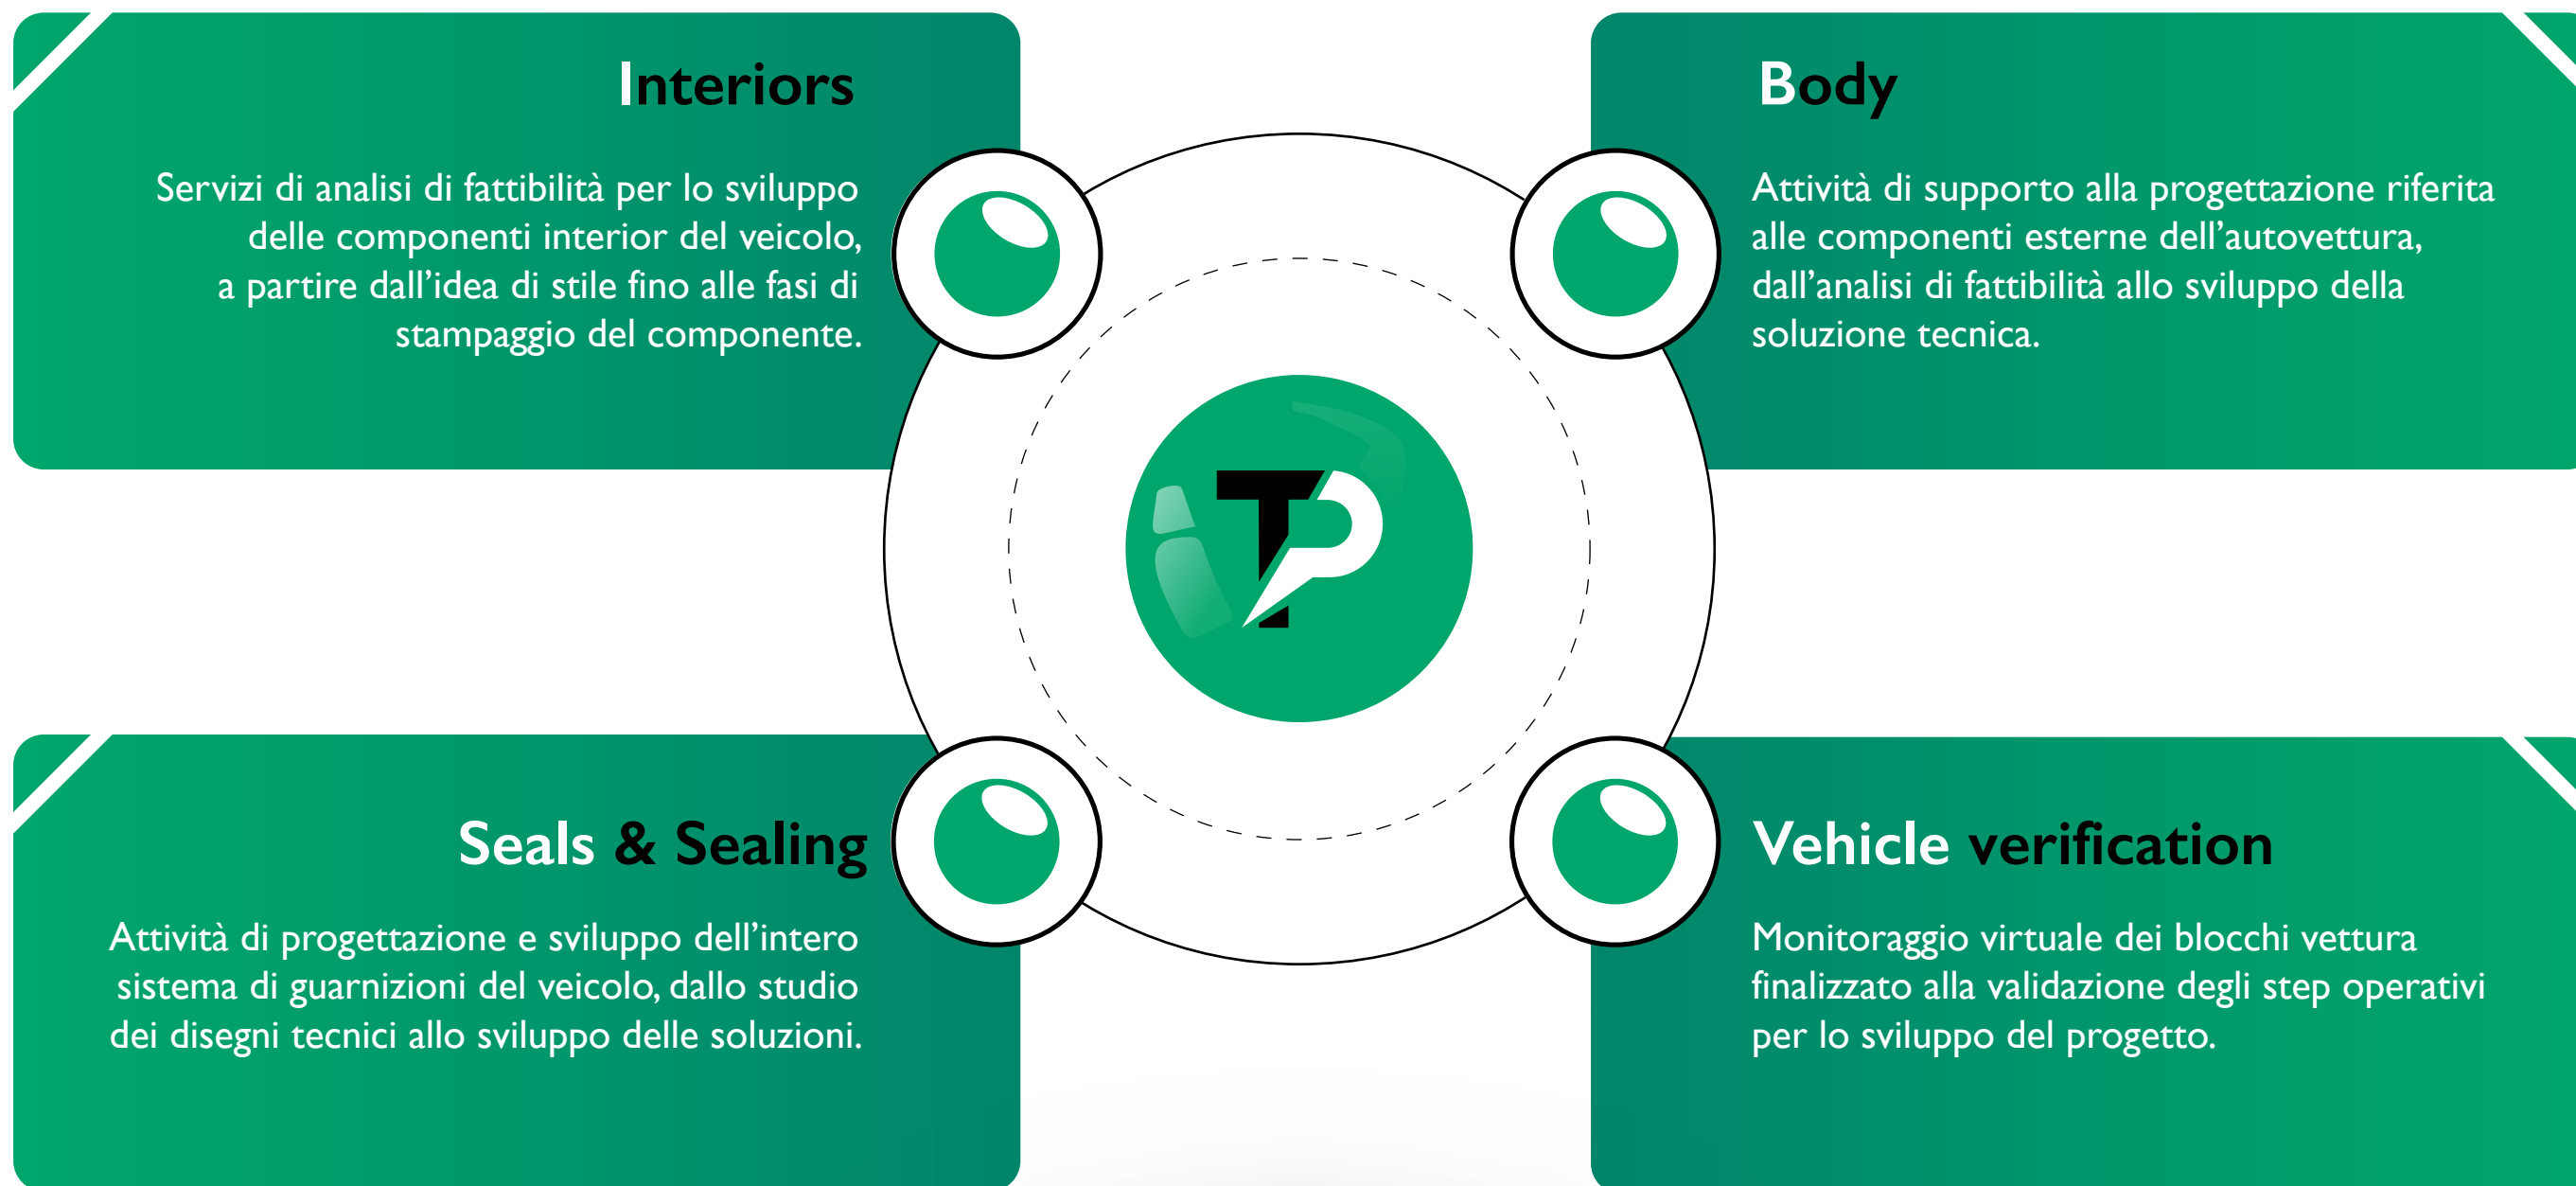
Interiors

Servizi di analisi di fattibilità per lo sviluppo delle componenti interior del veicolo, a partire dall'idea di stile fino alle fasi di stampaggio del componente.

Body

Attività di supporto alla progettazione riferita alle componenti esterne dell'autovettura, dall'analisi di fattibilità allo sviluppo della soluzione tecnica.

TP

Seals & Sealing

Attività di progettazione e sviluppo dell'intero sistema di guarnizioni del veicolo, dallo studio dei disegni tecnici allo sviluppo delle soluzioni.

Vehicle verification

Monitoraggio virtuale dei blocchi vettura finalizzato alla validazione degli step operativi per lo sviluppo del progetto.